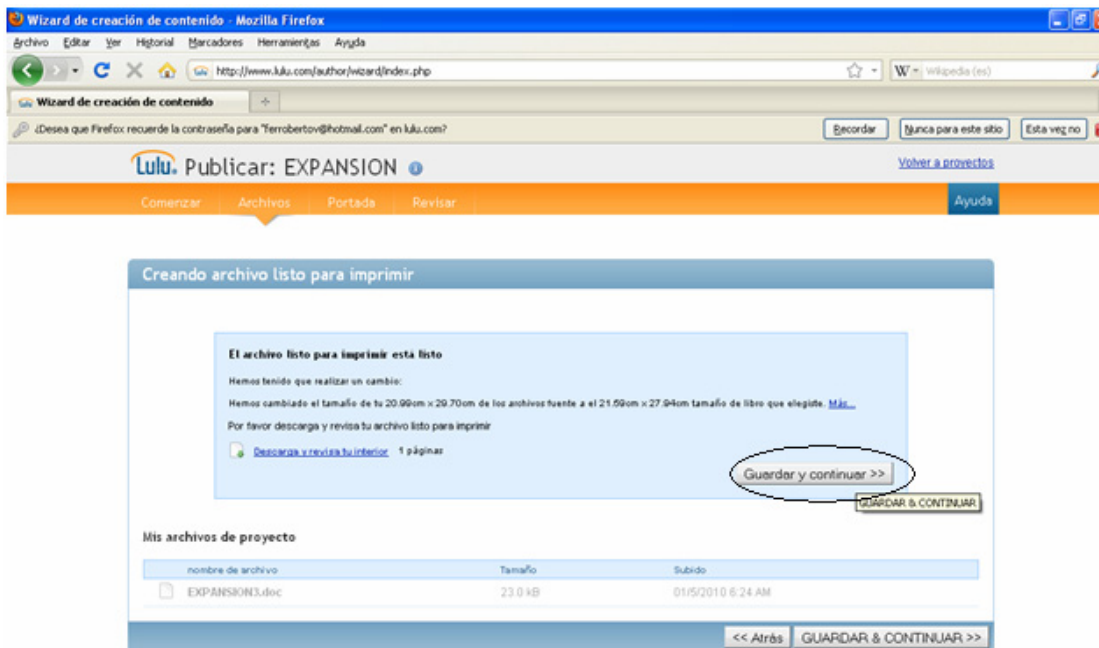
Wizard de creación de contenido - Mozilla Firefox

Archivo Editar Ver Historial Marcadores Herramientas Ayuda

http://www.lulu.com/author/wizard/index.php

W Wikipedia (es)

Wizard de creación de contenido

¿Desea que Firefox recuerde la contraseña para "ferrobertov@hotmail.com" en lulu.com?

Recordar | Nunca para este sitio | Esta vez no

Lulu. Publicar: EXPANSION

Volver a proyectos

Comenzar Archivos Portada Revisar

Ayuda

Creando archivo listo para imprimir

El archivo listo para imprimir está listo

Hemos tenido que realizar un cambio:

Hemos cambiado el tamaño de tu 20.99cm x 29.70cm de los archivos fuente a el 21.59cm x 27.94cm tamaño de libro que elegiste. Más...

Por favor descarga y revisa tu archivo listo para imprimir

Descarga y revisa tu interior 1 páginas

Guardar y continuar >>

GUARDAR & CONTINUAR

Mis archivos de proyecto

| nombre de archivo | Tamaño | Subido |
|---|---|---|
| EXPANSION3.doc | 23.0 kB | 01/5/2010 6:24 AM |

<< Atrás GUARDAR & CONTINUAR >>